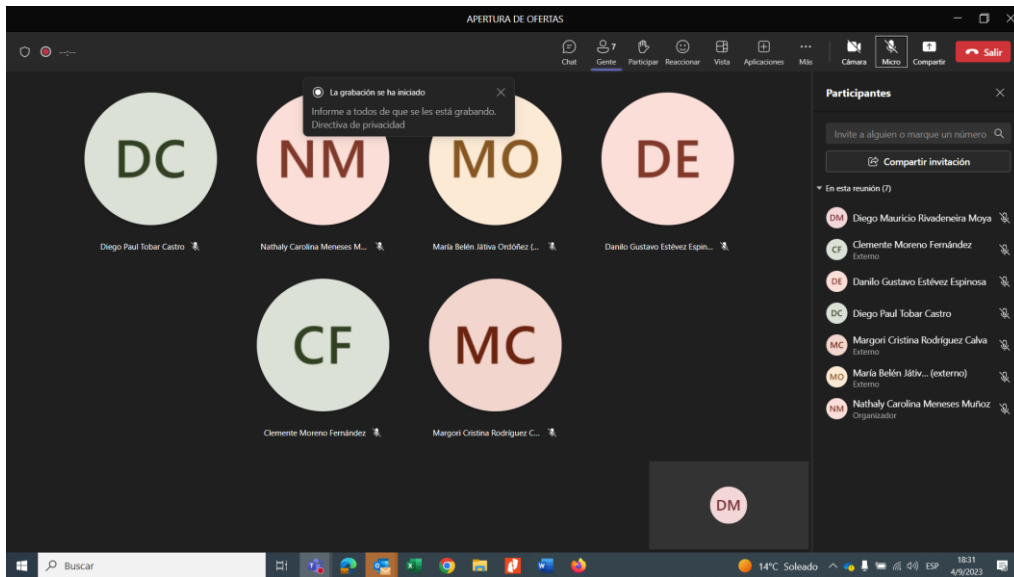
APERTURA DE OFERTAS

--:--

Chat
7
Gente
Participar
Reaccionar
Vista
Aplicaciones
Más
Cámara
Micro
Compartir
Salir

La grabación se ha iniciado
Informe a todos de que se les está grabando.
Directiva de privacidad

DC
Diego Paul Tobar Castro

NM
Nathaly Carolina Meneses M...

MO
María Belén Játiva Ordóñez (...

DE
Danilo Gustavo Estévez Espin...

CF
Clemente Moreno Fernández

MC
Margori Cristina Rodríguez C...

DM

Participantes

Invite a alguien o marque un número

Compartir invitación

En esta reunión (7)

DM Diego Mauricio Rivadeneira Moya

CF Clemente Moreno Fernández
Externo

DE Danilo Gustavo Estévez Espinosa

DC Diego Paul Tobar Castro

MC Margori Cristina Rodríguez Calva
Externo

MO María Belén Játiv... (externo)
Externo

NM Nathaly Carolina Meneses Muñoz
Organizador

Buscar

14°C Soleado
ESP
18:31
4/9/2023